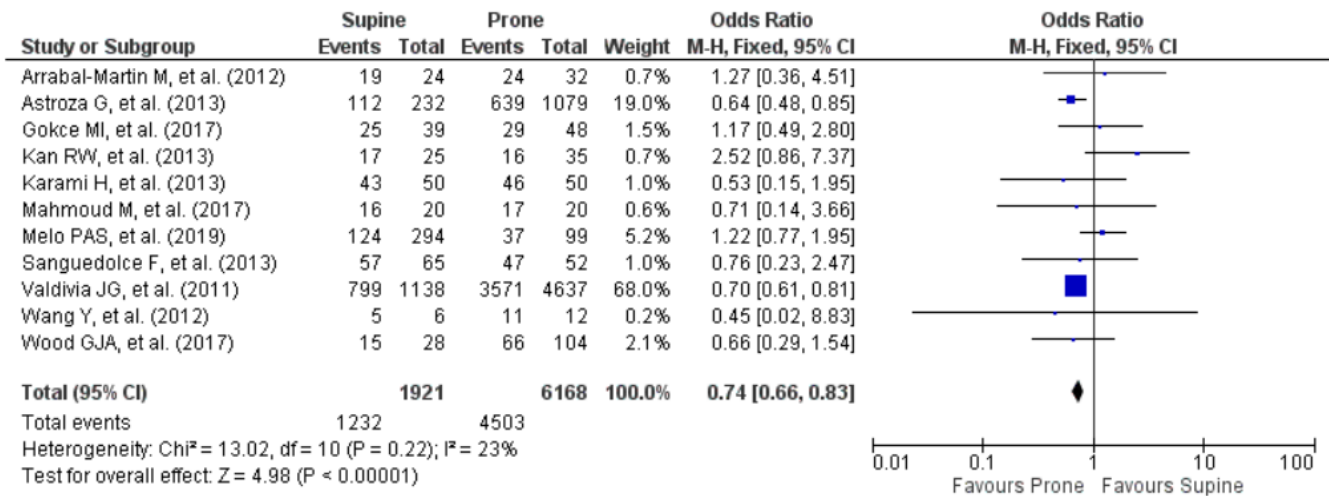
| Study or Subgroup | Supine Events | Supine Total | Prone Events | Prone Total | Weight | Odds Ratio M-H, Fixed, 95% CI |
|---|---|---|---|---|---|---|
| Arrabal-Martin M, et al. (2012) | 19 | 24 | 24 | 32 | 0.7% | 1.27 [0.36, 4.51] |
| Astroza G, et al. (2013) | 112 | 232 | 639 | 1079 | 19.0% | 0.64 [0.48, 0.85] |
| Gokce MI, et al. (2017) | 25 | 39 | 29 | 48 | 1.5% | 1.17 [0.49, 2.80] |
| Kan RW, et al. (2013) | 17 | 25 | 16 | 35 | 0.7% | 2.52 [0.86, 7.37] |
| Karami H, et al. (2013) | 43 | 50 | 46 | 50 | 1.0% | 0.53 [0.15, 1.95] |
| Mahmoud M, et al. (2017) | 16 | 20 | 17 | 20 | 0.6% | 0.71 [0.14, 3.66] |
| Melo PAS, et al. (2019) | 124 | 294 | 37 | 99 | 5.2% | 1.22 [0.77, 1.95] |
| Sanguedolce F, et al. (2013) | 57 | 65 | 47 | 52 | 1.0% | 0.76 [0.23, 2.47] |
| Valdivia JG, et al. (2011) | 799 | 1138 | 3571 | 4637 | 68.0% | 0.70 [0.61, 0.81] |
| Wang Y, et al. (2012) | 5 | 6 | 11 | 12 | 0.2% | 0.45 [0.02, 8.83] |
| Wood GJA, et al. (2017) | 15 | 28 | 66 | 104 | 2.1% | 0.66 [0.29, 1.54] |
| **Total (95% CI)** | | **1921** | | **6168** | **100.0%** | **0.74 [0.66, 0.83]** |
| Total events | 1232 | | 4503 | | | |

Heterogeneity: Chi² = 13.02, df = 10 (P = 0.22); I² = 23%
Test for overall effect: Z = 4.98 (P < 0.00001)

Odds Ratio
M-H, Fixed, 95% CI

0.01 0.1 1 10 100
Favours Prone Favours Supine